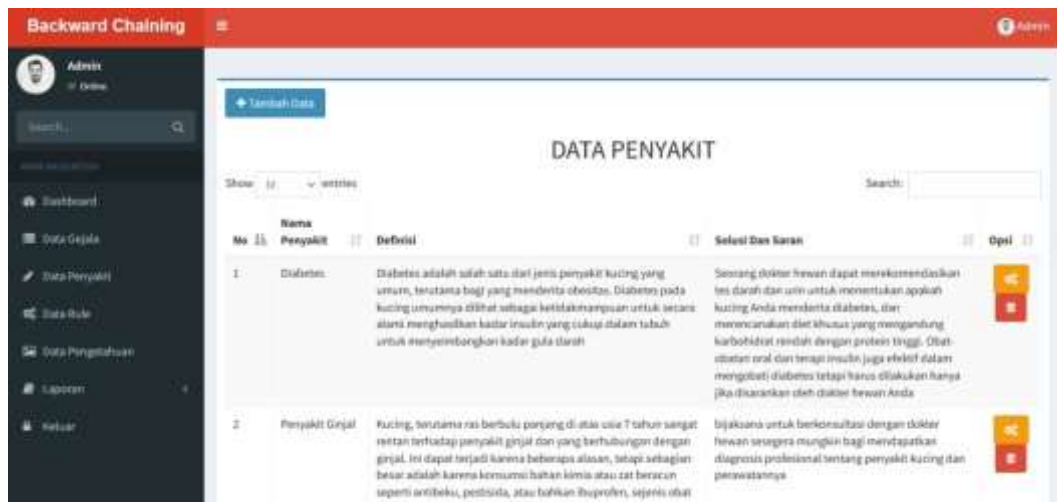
Backward Chaining

Admin

Admin
Online

Search...

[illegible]

Dashboard

Data Gejala

Data Penyakit

Data Rule

Data Pengetahuan

Laporan

Keluar

+ Tambah Data

DATA PENYAKIT

Show 10 entries

Search:

| No | Nama Penyakit | Definisi | Solusi Dan Saran | Opsi |
|---|---|---|---|---|
| 1 | Diabetes | Diabetes adalah salah satu dari jenis penyakit kucing yang umum, terutama bagi yang menderita obesitas. Diabetes pada kucing umumnya dilihat sebagai ketidakmampuan untuk secara alami menghasilkan kadar insulin yang cukup dalam tubuh untuk menyeimbangkan kadar gula darah | Seorang dokter hewan dapat merekomendasikan tes darah dan urin untuk menentukan apakah kucing Anda menderita diabetes, dan merencanakan diet khusus yang mengandung karbohidrat rendah dengan protein tinggi. Obat-obatan oral dan terapi insulin juga efektif dalam mengobati diabetes tetapi harus dilakukan hanya jika disarankan oleh dokter hewan Anda | |
| 2 | Penyakit Ginjal | Kucing, terutama ras berbulu panjang di atas usia 7 tahun sangat rentan terhadap penyakit ginjal dan yang berhubungan dengan ginjal. Ini dapat terjadi karena beberapa alasan, tetapi sebagian besar adalah karena konsumsi bahan kimia atau zat beracun seperti antibeku, pestisida, atau bahkan Ibuprofen, sejenis obat | bijaksana untuk berkonsultasi dengan dokter hewan sesegera mungkin bagi mendapatkan diagnosis profesional tentang penyakit kucing dan perawatannya | |